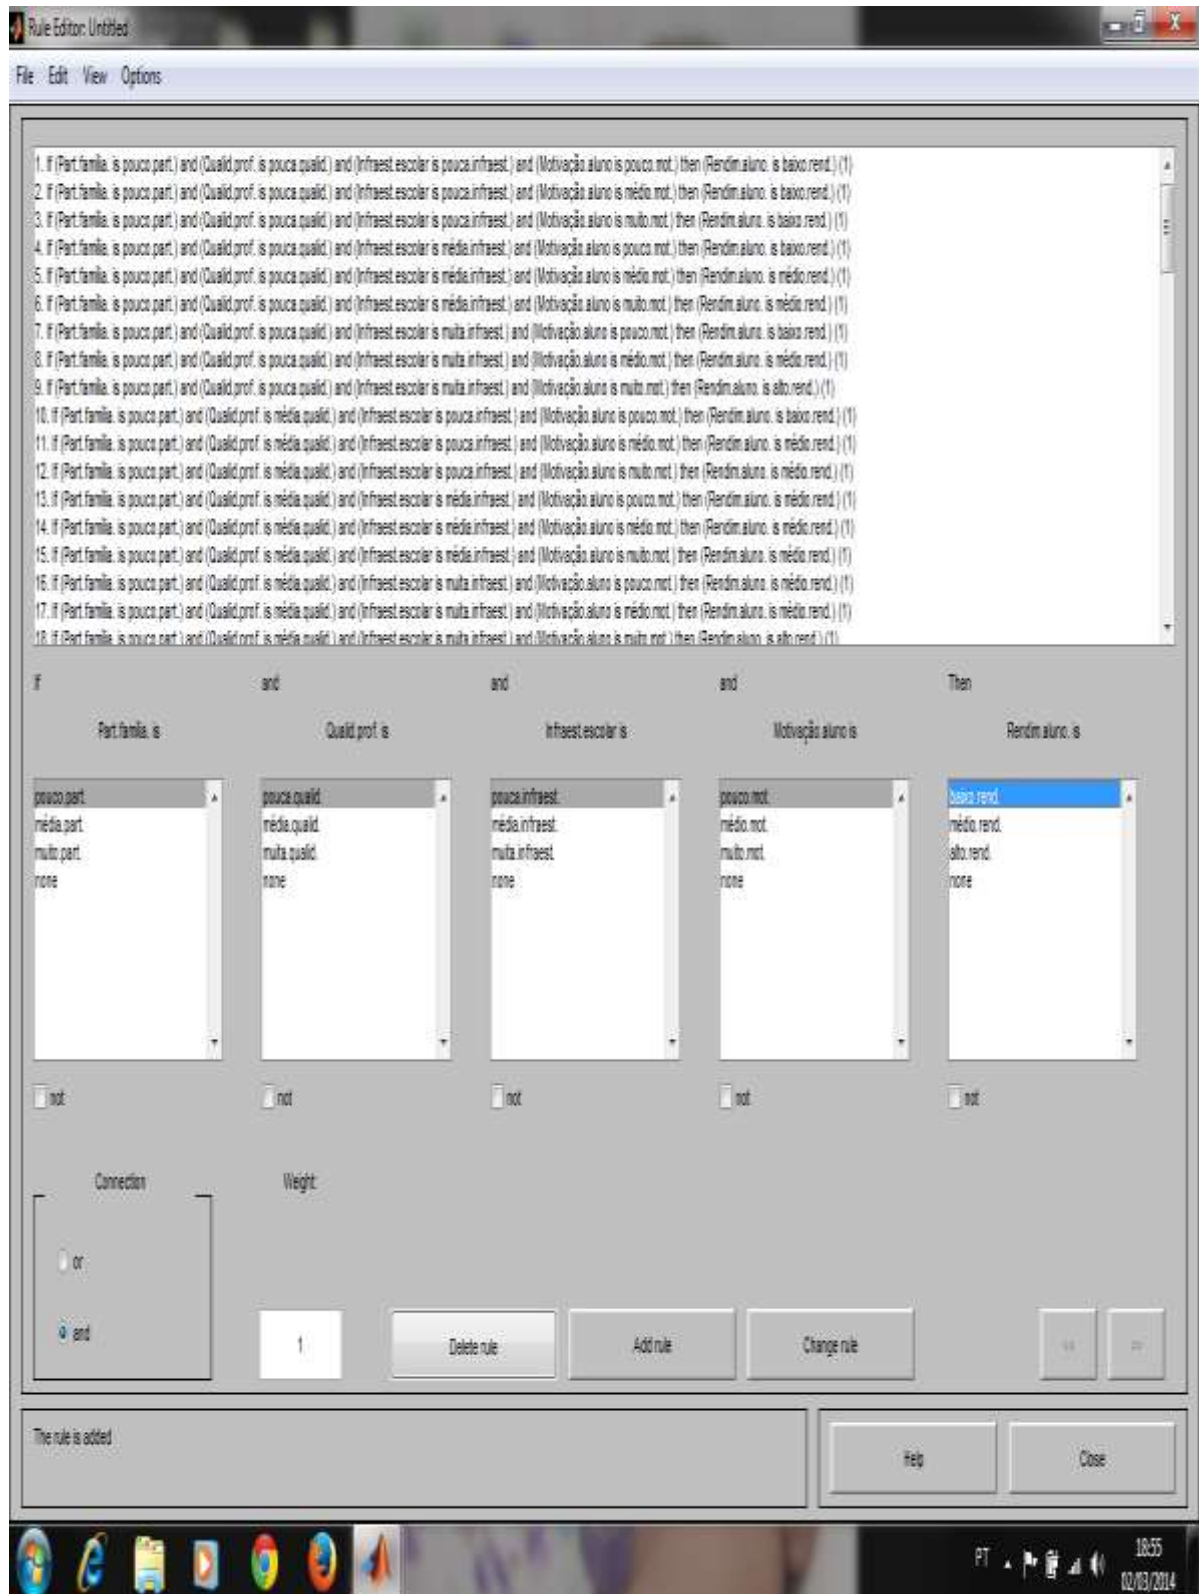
Rule Editor: Untitled

File Edit View Options

1. If (Part.família. is pouco.part.) and (Qualid.prof. is pouca.qualid.) and (Infraest.escolar is pouca.infraest.) and (Motivação.aluno is pouco.mot.) then (Rendim.aluno. is baixo.rend.) (1)
2. If (Part.família. is pouco.part.) and (Qualid.prof. is pouca.qualid.) and (Infraest.escolar is pouca.infraest.) and (Motivação.aluno is médio.mot.) then (Rendim.aluno. is baixo.rend.) (1)
3. If (Part.família. is pouco.part.) and (Qualid.prof. is pouca.qualid.) and (Infraest.escolar is pouca.infraest.) and (Motivação.aluno is muito.mot.) then (Rendim.aluno. is baixo.rend.) (1)
4. If (Part.família. is pouco.part.) and (Qualid.prof. is pouca.qualid.) and (Infraest.escolar is média.infraest.) and (Motivação.aluno is pouco.mot.) then (Rendim.aluno. is baixo.rend.) (1)
5. If (Part.família. is pouco.part.) and (Qualid.prof. is pouca.qualid.) and (Infraest.escolar is média.infraest.) and (Motivação.aluno is médio.mot.) then (Rendim.aluno. is médio.rend.) (1)
6. If (Part.família. is pouco.part.) and (Qualid.prof. is pouca.qualid.) and (Infraest.escolar is média.infraest.) and (Motivação.aluno is muito.mot.) then (Rendim.aluno. is médio.rend.) (1)
7. If (Part.família. is pouco.part.) and (Qualid.prof. is pouca.qualid.) and (Infraest.escolar is muita.infraest.) and (Motivação.aluno is pouco.mot.) then (Rendim.aluno. is baixo.rend.) (1)
8. If (Part.família. is pouco.part.) and (Qualid.prof. is pouca.qualid.) and (Infraest.escolar is muita.infraest.) and (Motivação.aluno is médio.mot.) then (Rendim.aluno. is médio.rend.) (1)
9. If (Part.família. is pouco.part.) and (Qualid.prof. is pouca.qualid.) and (Infraest.escolar is muita.infraest.) and (Motivação.aluno is muito.mot.) then (Rendim.aluno. is alto.rend.) (1)
10. If (Part.família. is pouco.part.) and (Qualid.prof. is média.qualid.) and (Infraest.escolar is pouca.infraest.) and (Motivação.aluno is pouco.mot.) then (Rendim.aluno. is baixo.rend.) (1)
11. If (Part.família. is pouco.part.) and (Qualid.prof. is média.qualid.) and (Infraest.escolar is pouca.infraest.) and (Motivação.aluno is médio.mot.) then (Rendim.aluno. is médio.rend.) (1)
12. If (Part.família. is pouco.part.) and (Qualid.prof. is média.qualid.) and (Infraest.escolar is pouca.infraest.) and (Motivação.aluno is muito.mot.) then (Rendim.aluno. is médio.rend.) (1)
13. If (Part.família. is pouco.part.) and (Qualid.prof. is média.qualid.) and (Infraest.escolar is média.infraest.) and (Motivação.aluno is pouco.mot.) then (Rendim.aluno. is médio.rend.) (1)
14. If (Part.família. is pouco.part.) and (Qualid.prof. is média.qualid.) and (Infraest.escolar is média.infraest.) and (Motivação.aluno is médio.mot.) then (Rendim.aluno. is médio.rend.) (1)
15. If (Part.família. is pouco.part.) and (Qualid.prof. is média.qualid.) and (Infraest.escolar is média.infraest.) and (Motivação.aluno is muito.mot.) then (Rendim.aluno. is médio.rend.) (1)
16. If (Part.família. is pouco.part.) and (Qualid.prof. is média.qualid.) and (Infraest.escolar is muita.infraest.) and (Motivação.aluno is pouco.mot.) then (Rendim.aluno. is médio.rend.) (1)
17. If (Part.família. is pouco.part.) and (Qualid.prof. is média.qualid.) and (Infraest.escolar is muita.infraest.) and (Motivação.aluno is médio.mot.) then (Rendim.aluno. is médio.rend.) (1)
18. If (Part.família. is pouco.part.) and (Qualid.prof. is média.qualid.) and (Infraest.escolar is muita.infraest.) and (Motivação.aluno is muito.mot.) then (Rendim.aluno. is alto.rend.) (1)

If and and and Then

Part.família. is | Qualid.prof. is | Infraest.escolar is | Motivação.aluno is | Rendim.aluno. is

pouco.part. média.part. muito.part. none
pouca.qualid. média.qualid. muita.qualid. none
pouca.infraest. média.infraest. muita.infraest. none
pouco.mot. médio.mot. muito.mot. none
baixo.rend. médio.rend. alto.rend. none

not not not not not

Connection
or
and

Weight:
1

Delete rule Add rule Change rule << >>

The rule is added

Help Close

PT 18:55 02/03/2014